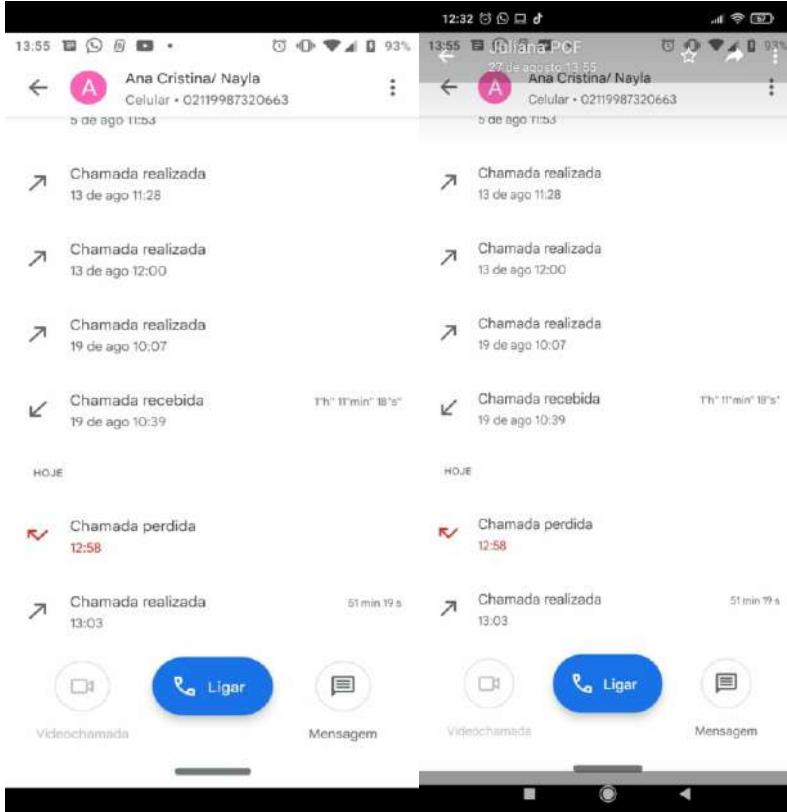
13:55 93%

A Ana Cristina/ Nayla
Celular • 02119987320663

5 de ago 11:53

Chamada realizada
13 de ago 11:28

Chamada realizada
13 de ago 12:00

Chamada realizada
19 de ago 10:07

Chamada recebida
19 de ago 10:39
1'h" 11'min" 18"s"

HOJE

Chamada perdida
12:58

Chamada realizada
13:03
51 min 19 s

Videochamada
Ligar
Mensagem

12:32

Juliana PCF
27 de agosto 13:55

13:55 93%

A Ana Cristina/ Nayla
Celular • 02119987320663

5 de ago 11:53

Chamada realizada
13 de ago 11:28

Chamada realizada
13 de ago 12:00

Chamada realizada
19 de ago 10:07

Chamada recebida
19 de ago 10:39
1'h" 11'min" 18"s"

HOJE

Chamada perdida
12:58

Chamada realizada
13:03
51 min 19 s

Videochamada
Ligar
Mensagem